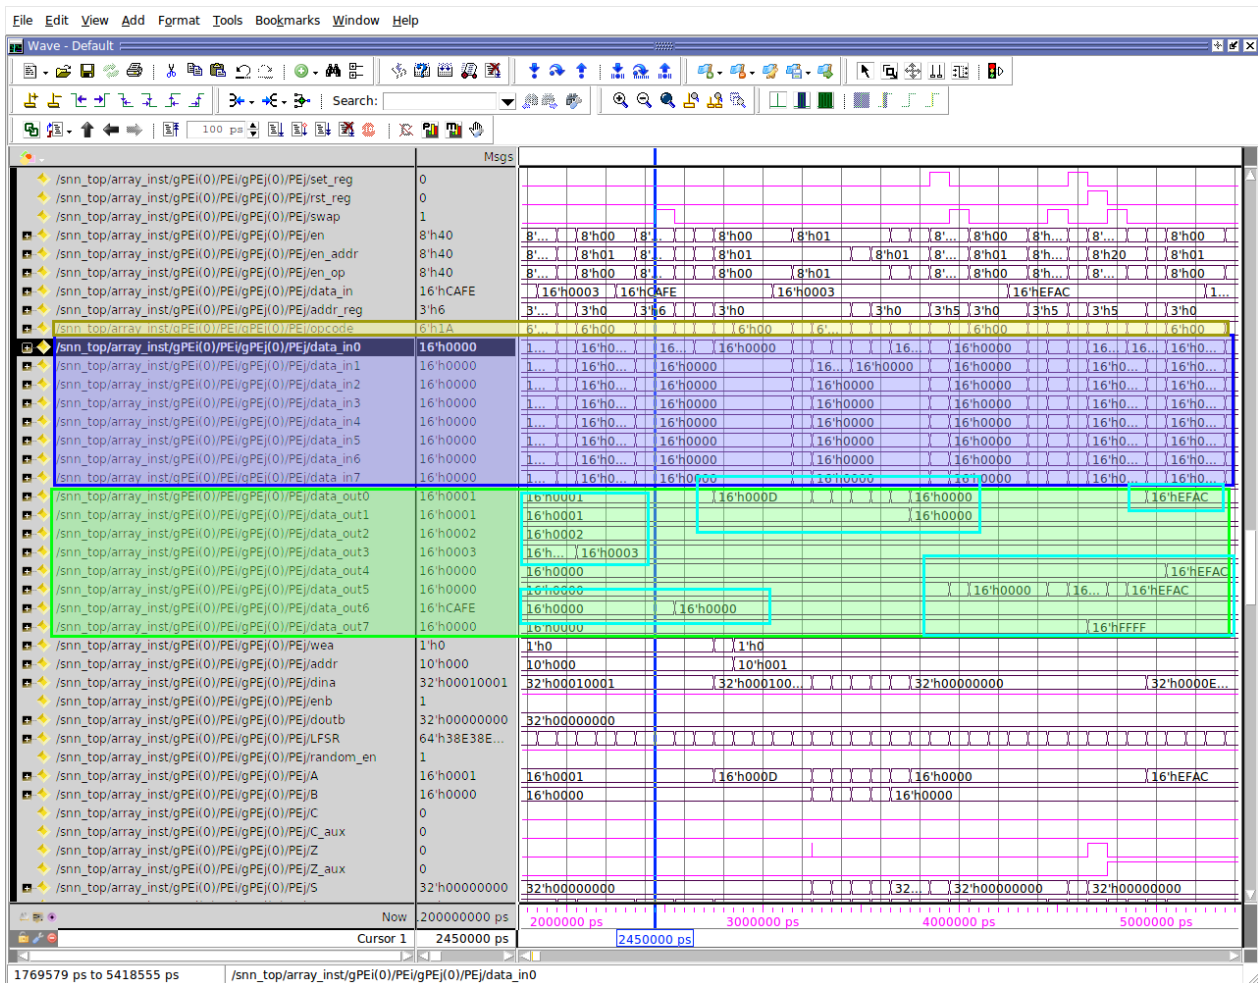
File Edit View Add Format Tools Bookmarks Window Help

Wave - Default

Search:

100 ps

Msgs

/snn_top/array_inst/gPEi(0)/PEi/gPEj(0)/PEj/set_reg 0
/snn_top/array_inst/gPEi(0)/PEi/gPEj(0)/PEj/rst_reg 0
/snn_top/array_inst/gPEi(0)/PEi/gPEj(0)/PEj/swap 1
/snn_top/array_inst/gPEi(0)/PEi/gPEj(0)/PEj/en 8'h40
/snn_top/array_inst/gPEi(0)/PEi/gPEj(0)/PEj/en_addr 8'h40
/snn_top/array_inst/gPEi(0)/PEi/gPEj(0)/PEj/en_op 8'h40
/snn_top/array_inst/gPEi(0)/PEi/gPEj(0)/PEj/data_in 16'hCAFE
/snn_top/array_inst/gPEi(0)/PEi/gPEj(0)/PEj/addr_reg 3'h6
/snn_top/array_inst/gPEi(0)/PEi/gPEj(0)/PEj/opcode 6'h1A
/snn_top/array_inst/gPEi(0)/PEi/gPEj(0)/PEj/data_in0 16'h0000
/snn_top/array_inst/gPEi(0)/PEi/gPEj(0)/PEj/data_in1 16'h0000
/snn_top/array_inst/gPEi(0)/PEi/gPEj(0)/PEj/data_in2 16'h0000
/snn_top/array_inst/gPEi(0)/PEi/gPEj(0)/PEj/data_in3 16'h0000
/snn_top/array_inst/gPEi(0)/PEi/gPEj(0)/PEj/data_in4 16'h0000
/snn_top/array_inst/gPEi(0)/PEi/gPEj(0)/PEj/data_in5 16'h0000
/snn_top/array_inst/gPEi(0)/PEi/gPEj(0)/PEj/data_in6 16'h0000
/snn_top/array_inst/gPEi(0)/PEi/gPEj(0)/PEj/data_in7 16'h0000
/snn_top/array_inst/gPEi(0)/PEi/gPEj(0)/PEj/data_out0 16'h0001
/snn_top/array_inst/gPEi(0)/PEi/gPEj(0)/PEj/data_out1 16'h0001
/snn_top/array_inst/gPEi(0)/PEi/gPEj(0)/PEj/data_out2 16'h0002
/snn_top/array_inst/gPEi(0)/PEi/gPEj(0)/PEj/data_out3 16'h0003
/snn_top/array_inst/gPEi(0)/PEi/gPEj(0)/PEj/data_out4 16'h0000
/snn_top/array_inst/gPEi(0)/PEi/gPEj(0)/PEj/data_out5 16'h0000
/snn_top/array_inst/gPEi(0)/PEi/gPEj(0)/PEj/data_out6 16'hCAFE
/snn_top/array_inst/gPEi(0)/PEi/gPEj(0)/PEj/data_out7 16'h0000
/snn_top/array_inst/gPEi(0)/PEi/gPEj(0)/PEj/wea 1'h0
/snn_top/array_inst/gPEi(0)/PEi/gPEj(0)/PEj/addr 10'h000
/snn_top/array_inst/gPEi(0)/PEi/gPEj(0)/PEj/dina 32'h00010001
/snn_top/array_inst/gPEi(0)/PEi/gPEj(0)/PEj/enb 1
/snn_top/array_inst/gPEi(0)/PEi/gPEj(0)/PEj/doutb 32'h00000000
/snn_top/array_inst/gPEi(0)/PEi/gPEj(0)/PEj/LFSR 64'h38E38E...
/snn_top/array_inst/gPEi(0)/PEi/gPEj(0)/PEj/random_en 1
/snn_top/array_inst/gPEi(0)/PEi/gPEj(0)/PEj/A 16'h0001
/snn_top/array_inst/gPEi(0)/PEi/gPEj(0)/PEj/B 16'h0000
/snn_top/array_inst/gPEi(0)/PEi/gPEj(0)/PEj/C 0
/snn_top/array_inst/gPEi(0)/PEi/gPEj(0)/PEj/C_aux 0
/snn_top/array_inst/gPEi(0)/PEi/gPEj(0)/PEj/Z 0
/snn_top/array_inst/gPEi(0)/PEi/gPEj(0)/PEj/Z_aux 0
/snn_top/array_inst/gPEi(0)/PEi/gPEj(0)/PEj/S 32'h00000000

8'... 8'h00 8'... 8'h00 8'h01 8'... 8'h00 8'h... 8'... 8'h00
8'... 8'h01 8'... 8'h01 8'h01 8'... 8'h01 8'h... 8'h20 8'h01
8'... 8'h00 8'... 8'h00 8'h01 8'... 8'h00 8'h... 8'... 8'h00
16'h0003 16'hCAFE 16'h0003 16'hEFAC 1...
3'... 3'h0 3'h6 3'h0 3'h0 3'h5 3'h0 3'h5 3'h5 3'h0
6'... 6'h00 6'h00 6'... 6'h00 6'h00
1... 16'h0... 16... 16'h0000 16... 16'h0000 16... 16... 16'h0...
1... 16'h0... 16'h0000 16... 16'h0000 16'h0000 16'h0... 16'h0...
16'h0001 16'h000D 16'h0000 16'hEFAC
16'h0001 16'h0000
16'h0002
16'h... 16'h0003
16'h0000 16'hEFAC
16'h0000 16'h0000 16... 16'hEFAC
16'h0000 16'h0000
16'h0000 16'hFFFF
1'h0 1'h0
10'h000 10'h001
32'h00010001 32'h000100... 32'h00000000 32'h0000E...
32'h00000000
16'h0001 16'h000D 16'h0000 16'hEFAC
16'h0000 16'h0000
32'h00000000 32... 32'h00000000 32'h00000000

Now 200000000 ps
2000000 ps 3000000 ps 4000000 ps 5000000 ps
Cursor 1 2450000 ps 2450000 ps

1769579 ps to 5418555 ps /snn_top/array_inst/gPEi(0)/PEi/gPEj(0)/PEj/data_in0